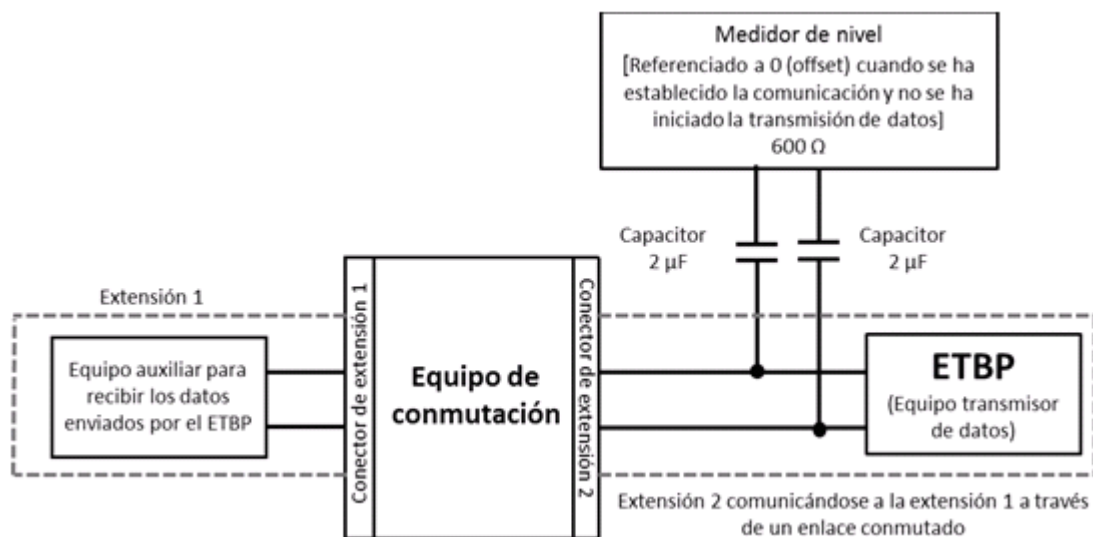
Medidor de nivel
[Referenciado a 0 (offset) cuando se ha establecido la comunicación y no se ha iniciado la transmisión de datos]
600 Ω

Capacitor
2 µF

Capacitor
2 µF

Extensión 1

Equipo auxiliar para recibir los datos enviados por el ETBP

Conector de extensión 1

Equipo de conmutación

Conector de extensión 2

ETBP
(Equipo transmisor de datos)

Extensión 2 comunicándose a la extensión 1 a través de un enlace conmutado